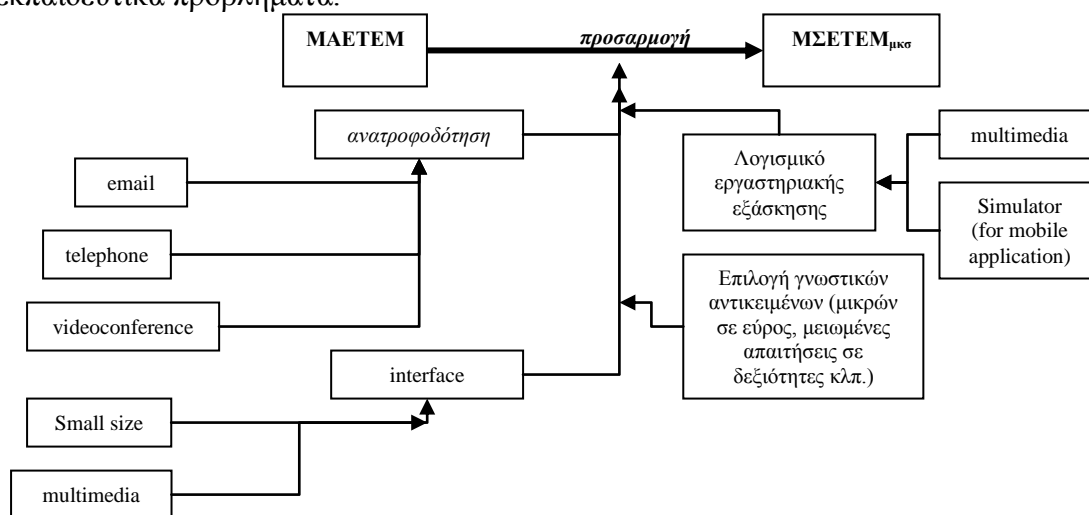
εκπαιδευτικά προγράμματα.

ΜΑΕΤΕΜ

προσαρμογή

ΜΣΕΤΕΜ$_{μκσ}$

ανατροφοδότηση

email

telephone

videoconference

Λογισμικό εργαστηριακής εξάσκησης

multimedia

Simulator (for mobile application)

Επιλογή γνωστικών αντικειμένων (μικρών σε εύρος, μειωμένες απαιτήσεις σε δεξιότητες κλπ.)

interface

Small size

multimedia